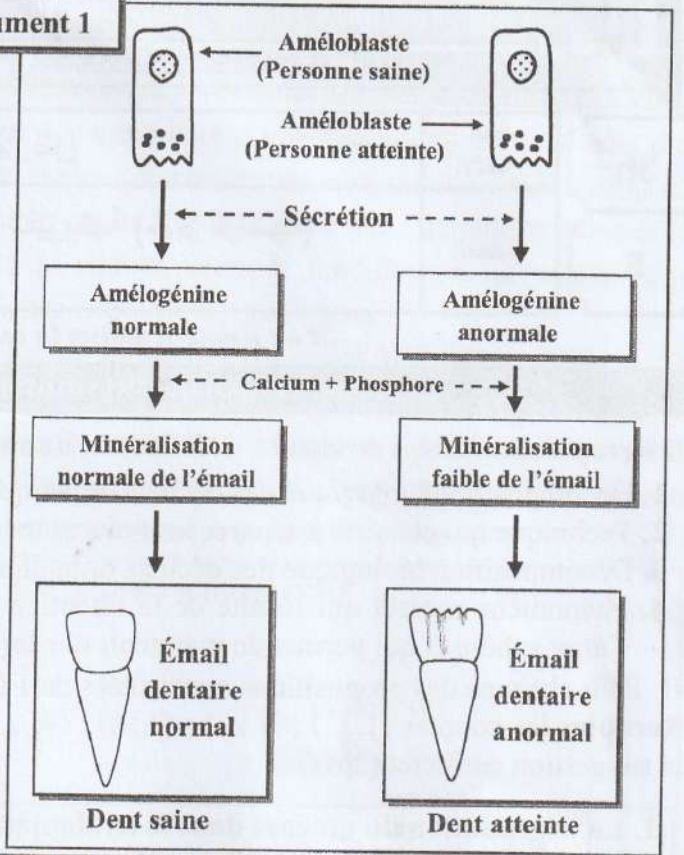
ment 1

Améloblaste (Personne saine)

Améloblaste (Personne atteinte)

Sécrétion

Amélogénine normale

Amélogénine anormale

Calcium + Phosphore

Minéralisation normale de l'émail

Minéralisation faible de l'émail

Émail dentaire normal

Émail dentaire anormal

Dent saine

Dent atteinte